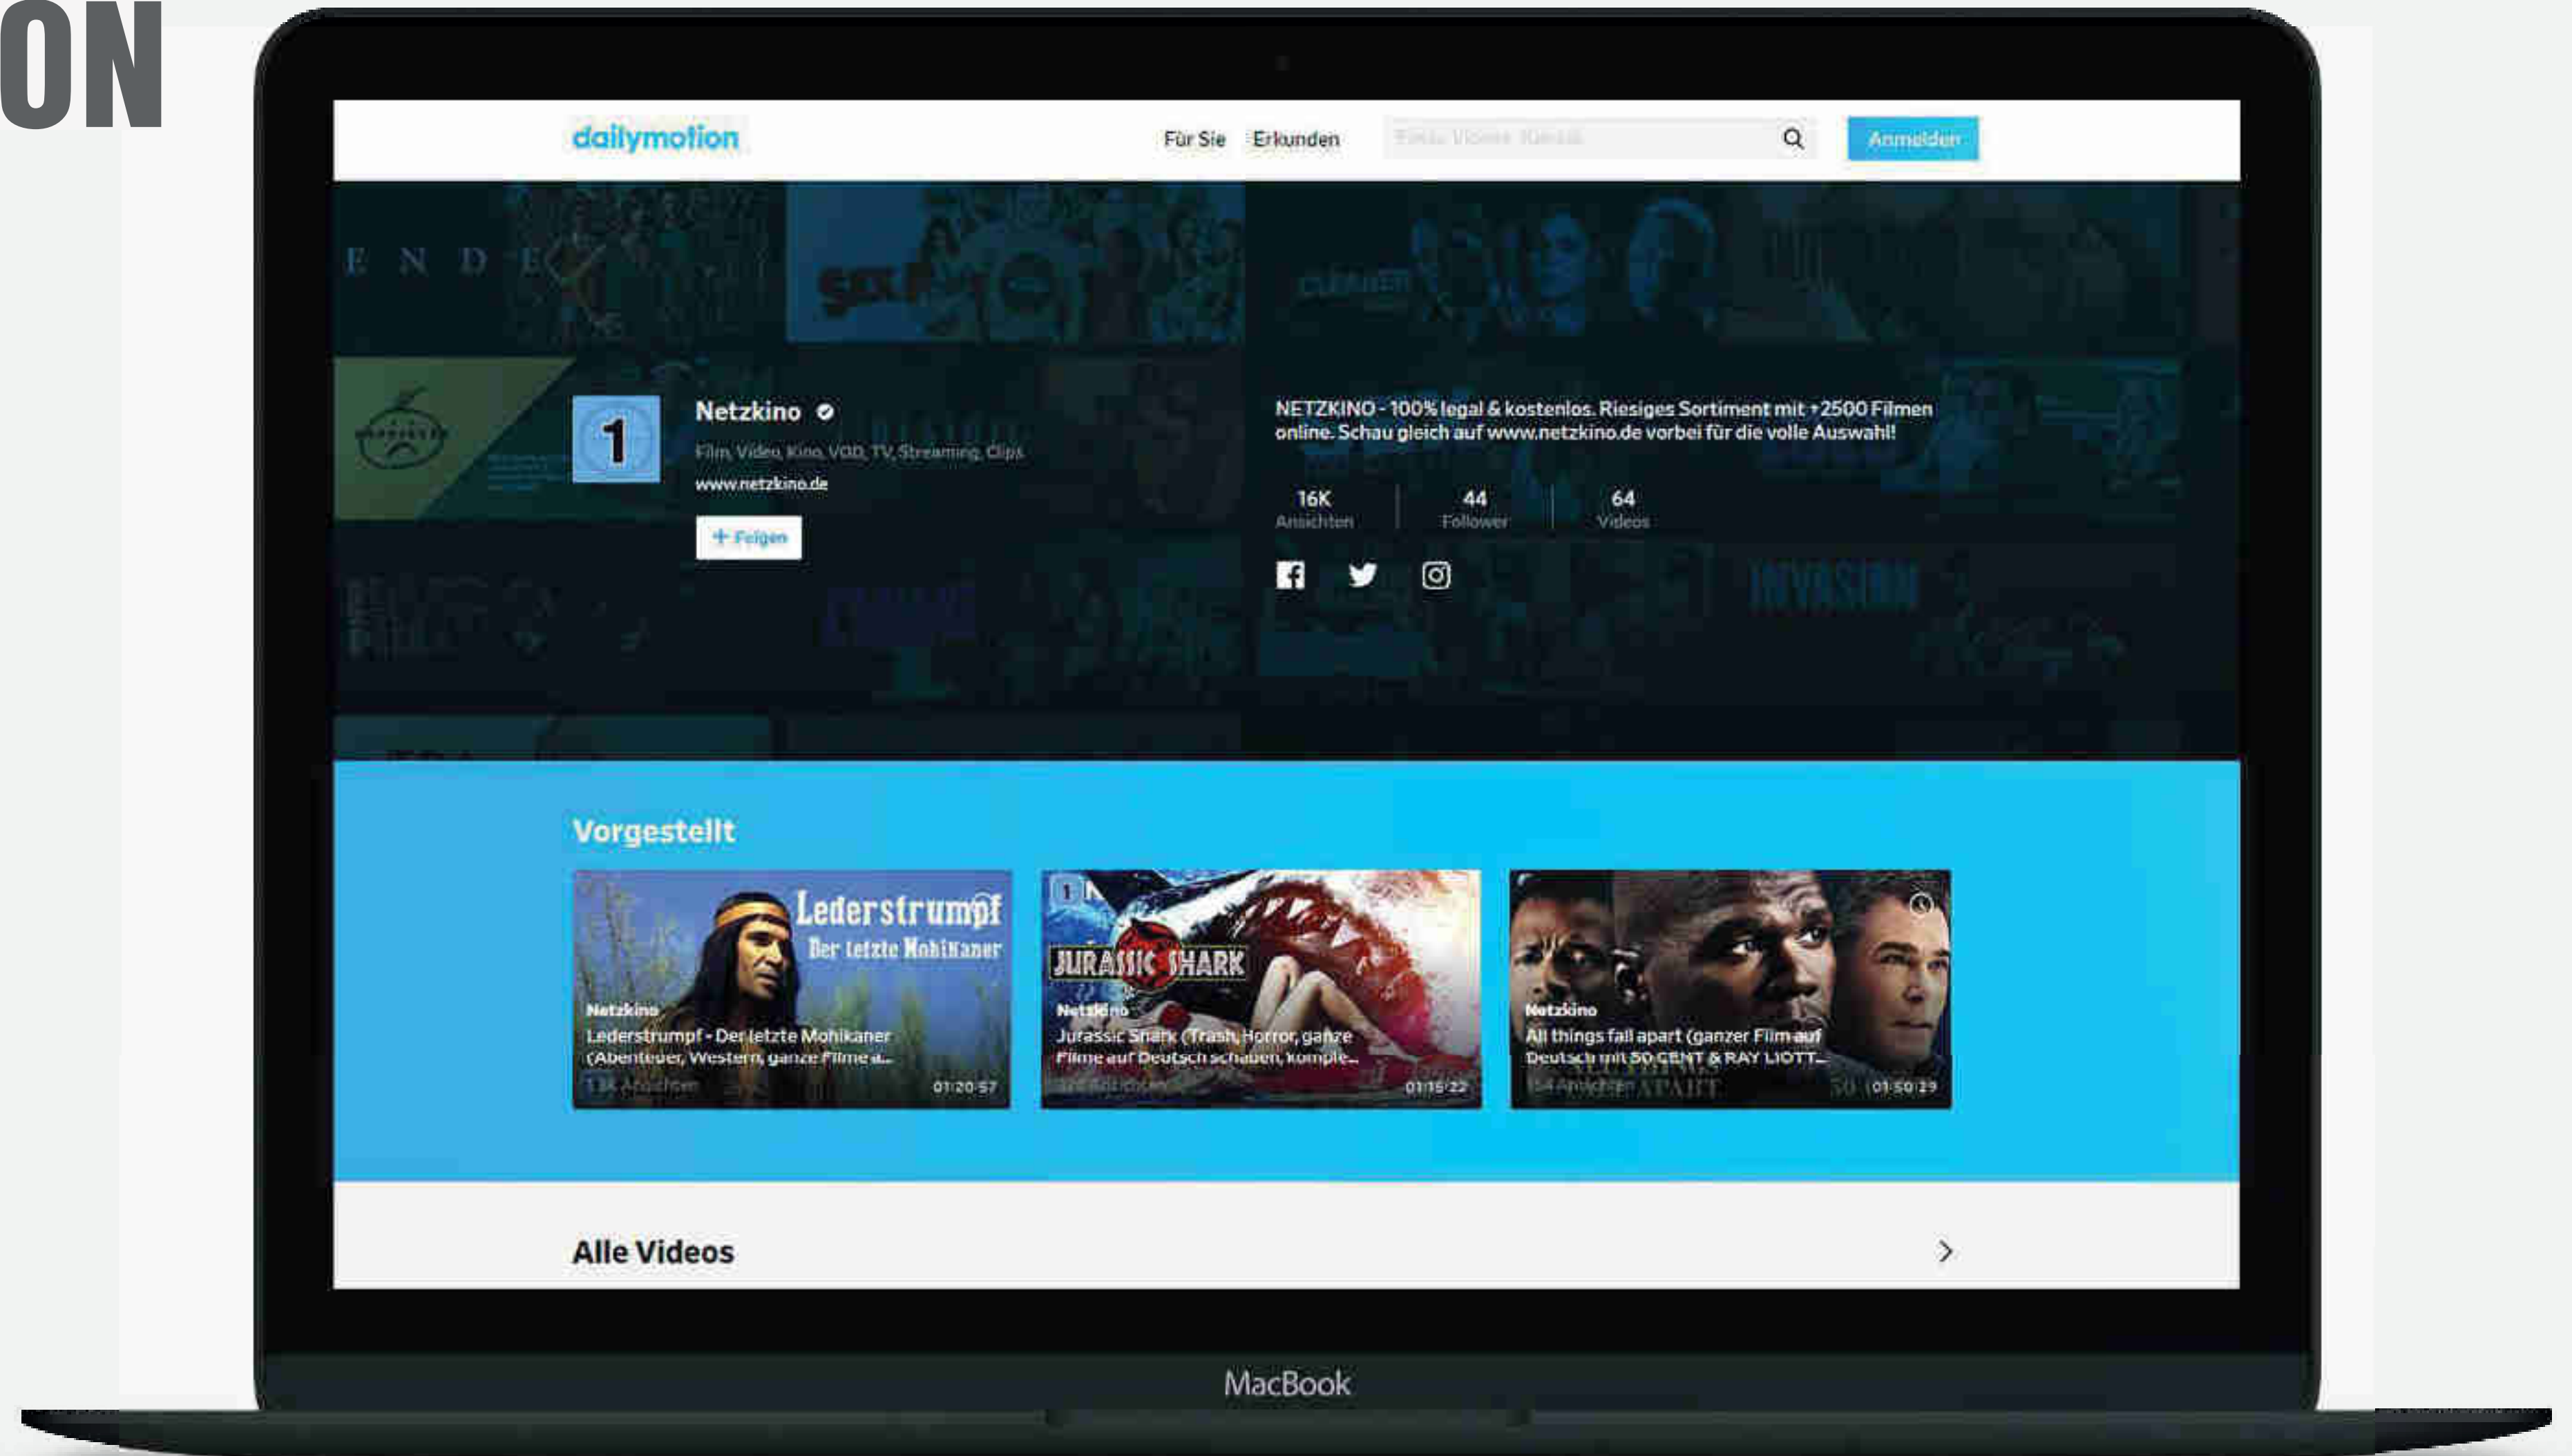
ON

dailymotion

Für Sie Erkunden

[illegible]

Anmelden

1

Netzkino

Film, Video, Kino, VOD, TV, Streaming, Clips

www.netzkino.de

+ Folgen

NETZKINO - 100% legal & kostenlos. Riesiges Sortiment mit +2500 Filmen online. Schau gleich auf www.netzkino.de vorbei für die volle Auswahl!

16K Ansichten

44 Follower

64 Videos

Vorgestellt

Lederstrumpf Der letzte Mohikaner

Netzkino

Lederstrumpf - Der letzte Mohikaner (Abenteuer, Western, ganze Filme a...

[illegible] Ansichten 01:20:57

JURASSIC SHARK

Netzkino

Jurassic Shark (Trash, Horror, ganze Filme auf Deutsch schauen, komple...

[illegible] 01:15:22

Netzkino

All things fall apart (ganzer Film auf Deutsch mit 50 CENT & RAY LIOTT...

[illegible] Ansichten 01:50:29

Alle Videos

MacBook